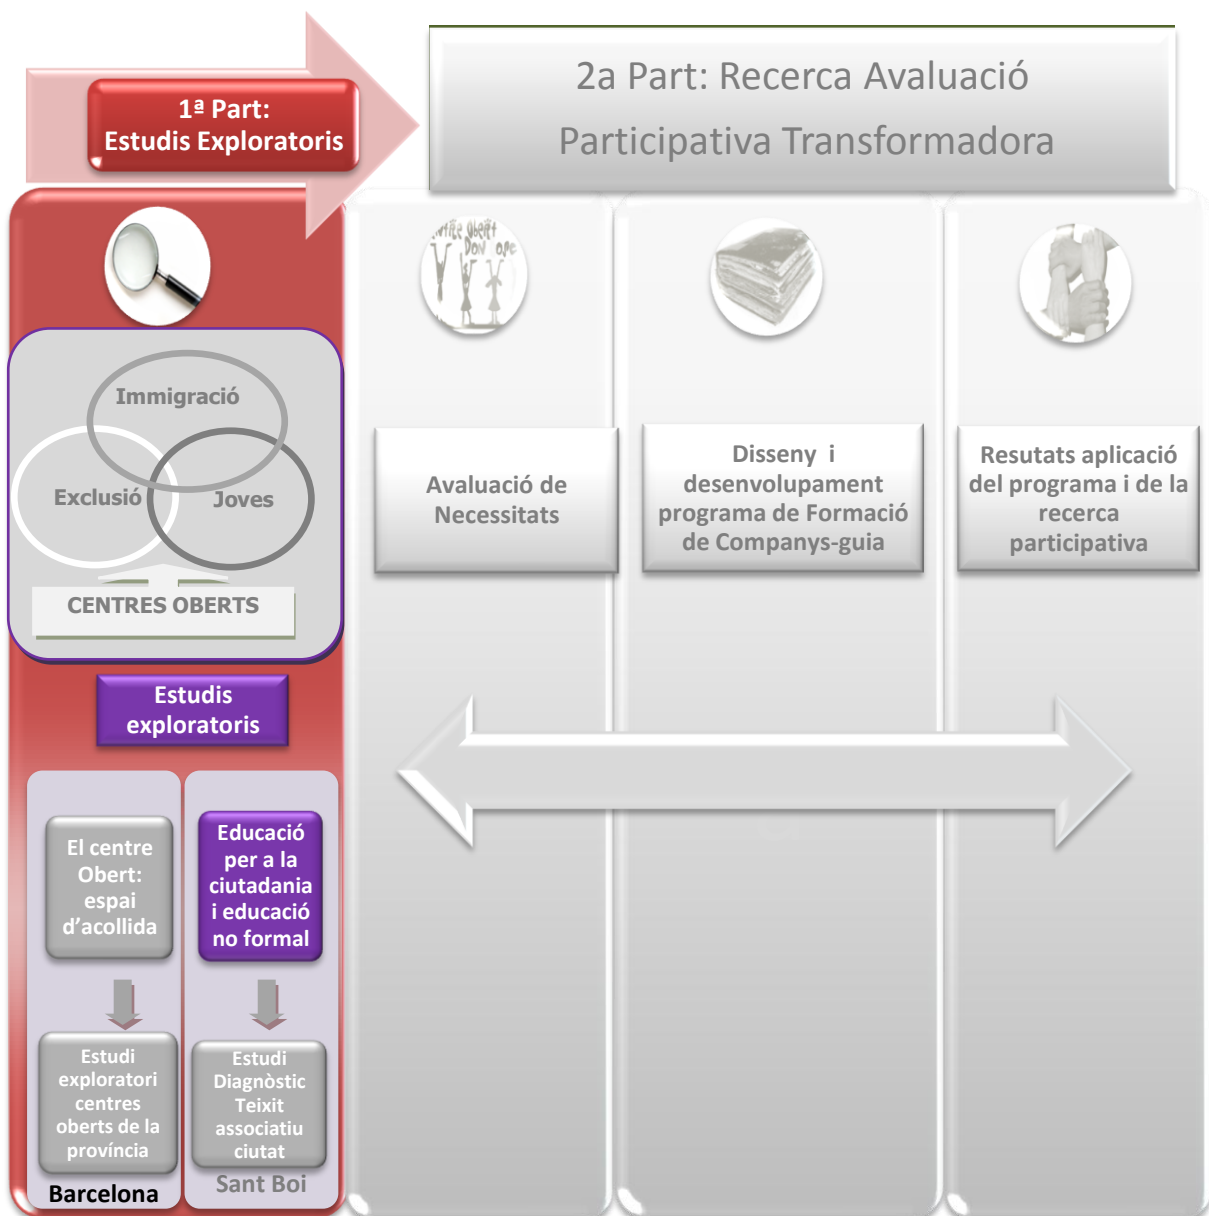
1ª Part:
Estudis Exploratoris

2a Part: Recerca Avaluació Participativa Transformadora

Immigració

Exclusió

Joves

CENTRES OBERTS

Estudis exploratoris

El centre Obert: espai d'acollida

Estudi exploratori centres oberts de la província

Barcelona

Educació per a la ciutadania i educació no formal

Estudi Diagnòstic Teixit associatiu ciutat

Sant Boi

Avaluació de Necessitats

Disseny i desenvolupament programa de Formació de Companys-guia

Resutats aplicació del programa i de la recerca participativa